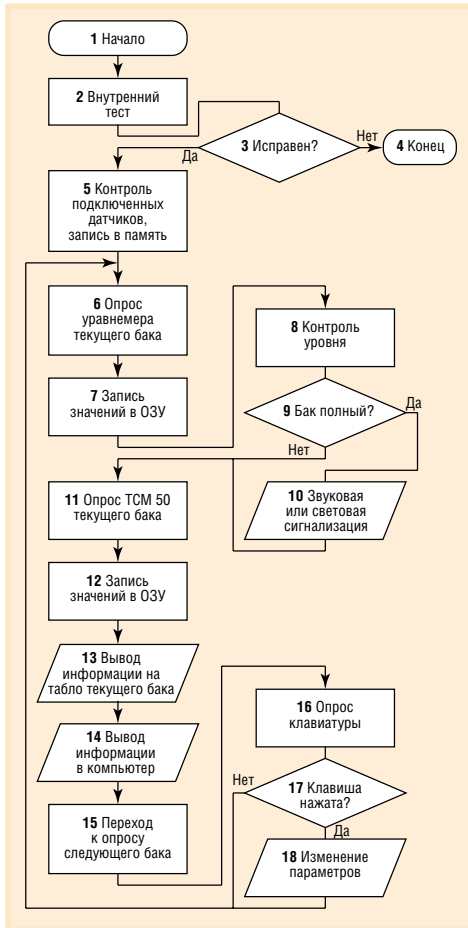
1 Начало

2 Внутренний тест

3 Исправен?

Нет

4 Конец

Да

5 Контроль подключенных датчиков, запись в память

6 Опрос уравнемера текущего бака

7 Запись значений в ОЗУ

8 Контроль уровня

9 Бак полный?

Да

Нет

10 Звуковая или световая сигнализация

11 Опрос ТСМ 50 текущего бака

12 Запись значений в ОЗУ

13 Вывод информации на табло текущего бака

14 Вывод информации в компьютер

15 Переход к опросу следующего бака

16 Опрос клавиатуры

Нет

17 Клавиша нажата?

Да

18 Изменение параметров